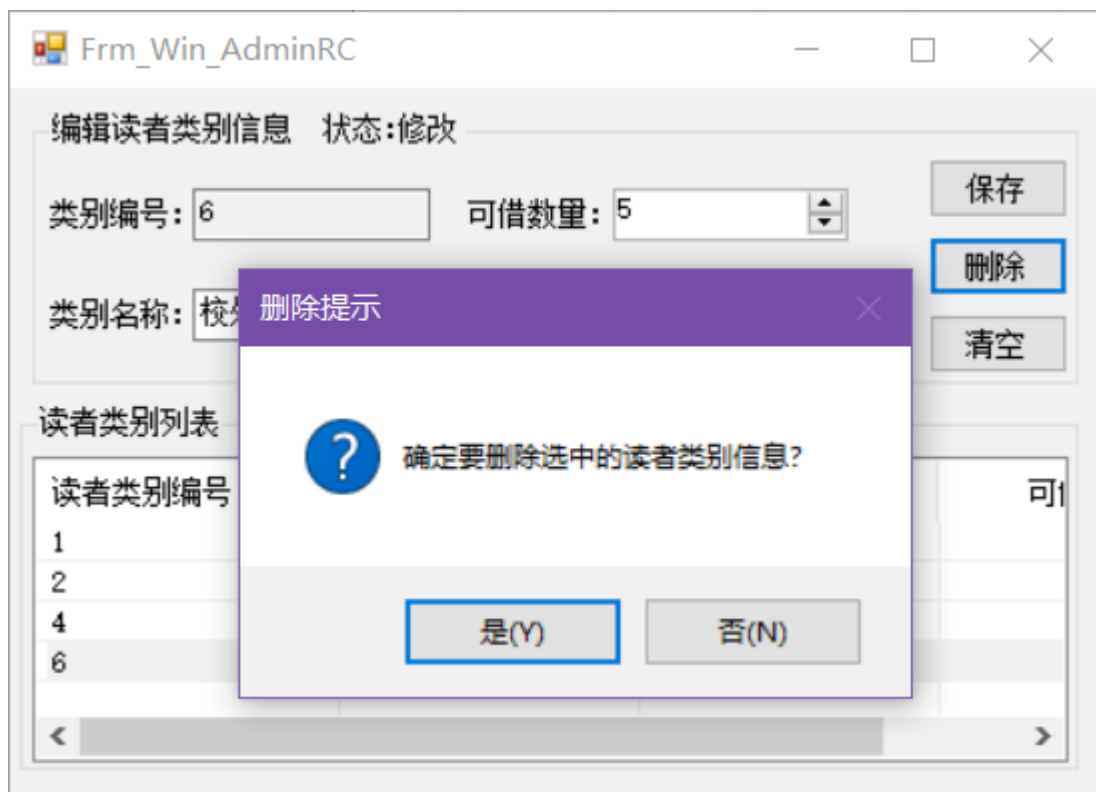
Frm_Win_AdminRC

编辑读者类别信息 状态:修改

类别编号: 6

可借数量: 5

保存

删除

类别名称: 校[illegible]

清空

读者类别列表

读者类别编号

1

2

4

6

可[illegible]

删除提示

确定要删除选中的读者类别信息?

是(Y)

否(N)